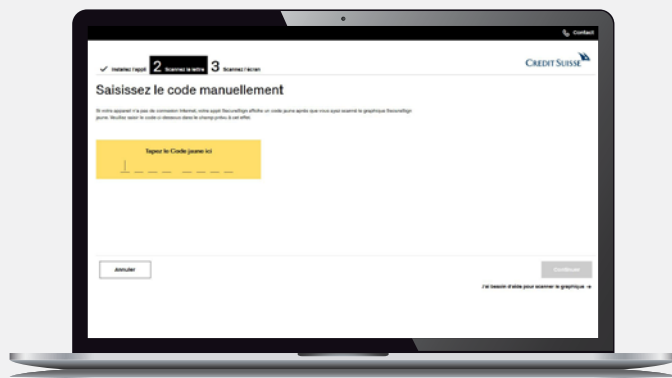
Contact

Installez l'appli 2 Scannez la lettre 3 Scannez l'écran

CREDIT SUISSE

Saisissez le code manuellement

Si votre appareil n'a pas de connexion Internet, votre appli SecureSign affiche un code jaune après que vous ayez scanné le graphique SecureSign jaune. Veuillez saisir le code ci-dessous dans le champ prévu à cet effet.

Tapez le Code jaune ici

Annuler

Continuer

J'ai besoin d'aide pour scanner le graphique →